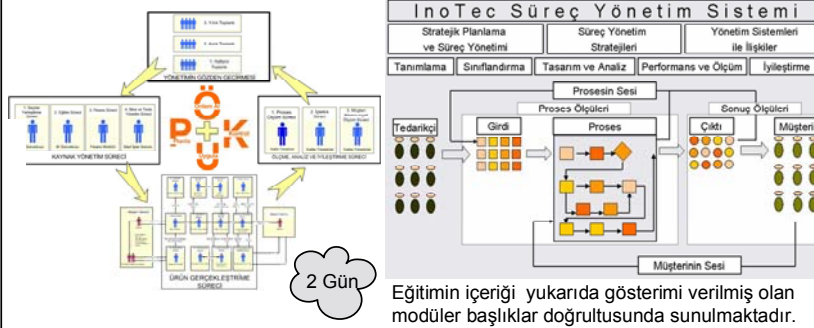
3. Vizit Toplantı
2. Ara Toplantı
1. Açılış Toplantı
YÖNETİMİN GÖZDEN GEÇİRMESİ
KAYNAK YÖNETİM SÜRECİ
Ö
P
K
U
ÖLÇME, ANALİZ VE İYİLEŞTİRME SÜRECİ
ÜRÜN GERÇEKLEŞTİRME SÜRECİ
2 Gün

InoTec Süreç Yönetim Sistemi
Stratejik Planlama ve Süreç Yönetimi
Süreç Yönetim Stratejileri
Yönetim Sistemleri ile İlişkiler
Tanımlama
Sınıflandırma
Tasarım ve Analiz
Performans ve Ölçüm
İyileştirme
Prosesin Sesi
Proses Ölçüleri
Sonuç Ölçüleri
Tedarikçi
Girdi
Proses
Çıktı
Müşteri
Müşterinin Sesi

Eğitimin içeriği yukarıda gösterimi verilmiş olan modüler başlıklar doğrultusunda sunulmaktadır.